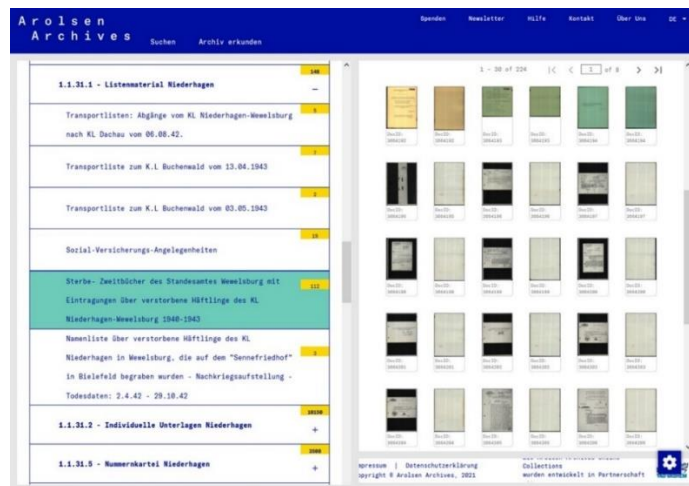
Arolsen Archives

Suchen   Archiv erkunden

Spenden   Newsletter   Hilfe   Kontakt   Über Uns   DE

1.1.31.1 - Listenmaterial Niederhagen
148
–

Transportlisten: Abgänge vom KL Niederhagen-Wewelsburg nach KL Dachau vom 06.08.42.
5

Transportliste zum K.L Buchenwald vom 13.04.1943
7

Transportliste zum K.L Buchenwald vom 03.05.1943
2

Sozial-Versicherungs-Angelegenheiten
15

Sterbe- Zweitbücher des Standesamtes Wewelsburg mit Eintragungen über verstorbene Häftlinge des KL Niederhagen-Wewelsburg 1940-1943
112

Namenliste über verstorbene Häftlinge des KL Niederhagen in Wewelsburg, die auf dem "Sennefriedhof" in Bielefeld begraben wurden - Nachkriegsaufstellung - Todesdaten: 2.4.42 - 29.10.42
3

1.1.31.2 - Individuelle Unterlagen Niederhagen
10130
+

1.1.31.5 - Nummernkartei Niederhagen
2500
+

1 - 30 of 224   1   of 8

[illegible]

mpressum | Datenschutzerklärung
opyright © Arolsen Archives, 2021

Collections
wurden entwickelt in Partnerschaft